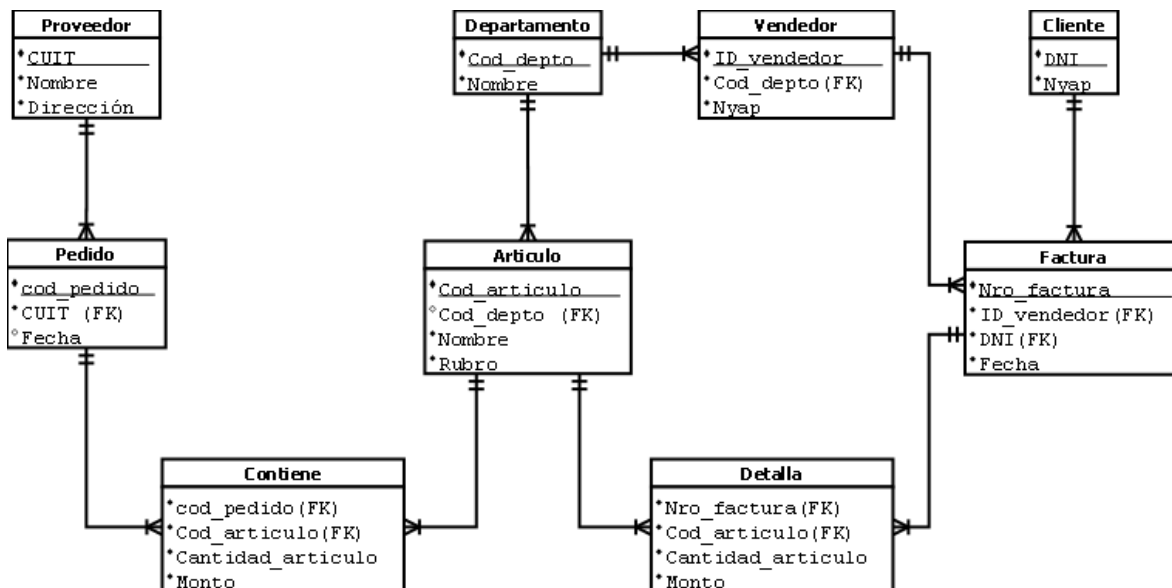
Proveedor
*CUIT
*Nombre
*Dirección

Departamento
*Cod_depto
*Nombre

Vendedor
*ID_vendedor
*Cod_depto(FK)
*Nyap

Cliente
*DNI
*Nyap

Pedido
*cod_pedido
*CUIT (FK)
°Fecha

Articulo
*Cod_articulo
°Cod_depto (FK)
*Nombre
*Rubro

Factura
*Nro_factura
*ID_vendedor(FK)
*DNI(FK)
*Fecha

Contiene
*cod_pedido(FK)
*Cod_articulo(FK)
*Cantidad_articulo
*Monto

Detalla
*Nro_factura(FK)
*Cod_articulo(FK)
*Cantidad_articulo
*Monto